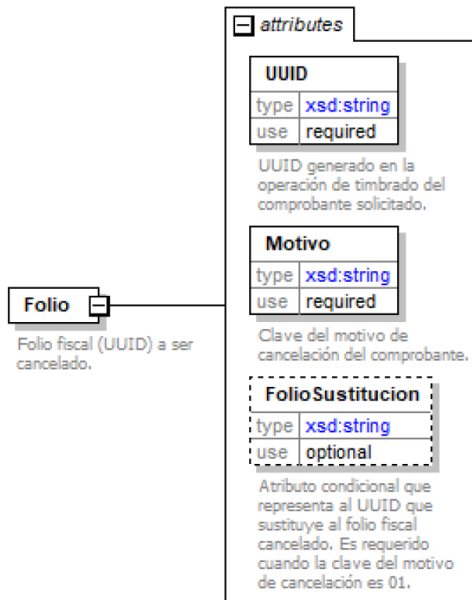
attributes

UUID
| type | xsd:string |
|---|---|
| use | required |

UUID generado en la operación de timbrado del comprobante solicitado.

Motivo
| type | xsd:string |
|---|---|
| use | required |

Clave del motivo de cancelación del comprobante.

FolioSustitucion
| type | xsd:string |
|---|---|
| use | optional |

Atributo condicional que representa al UUID que sustituye al folio fiscal cancelado. Es requerido cuando la clave del motivo de cancelación es 01.

Folio

Folio fiscal (UUID) a ser cancelado.